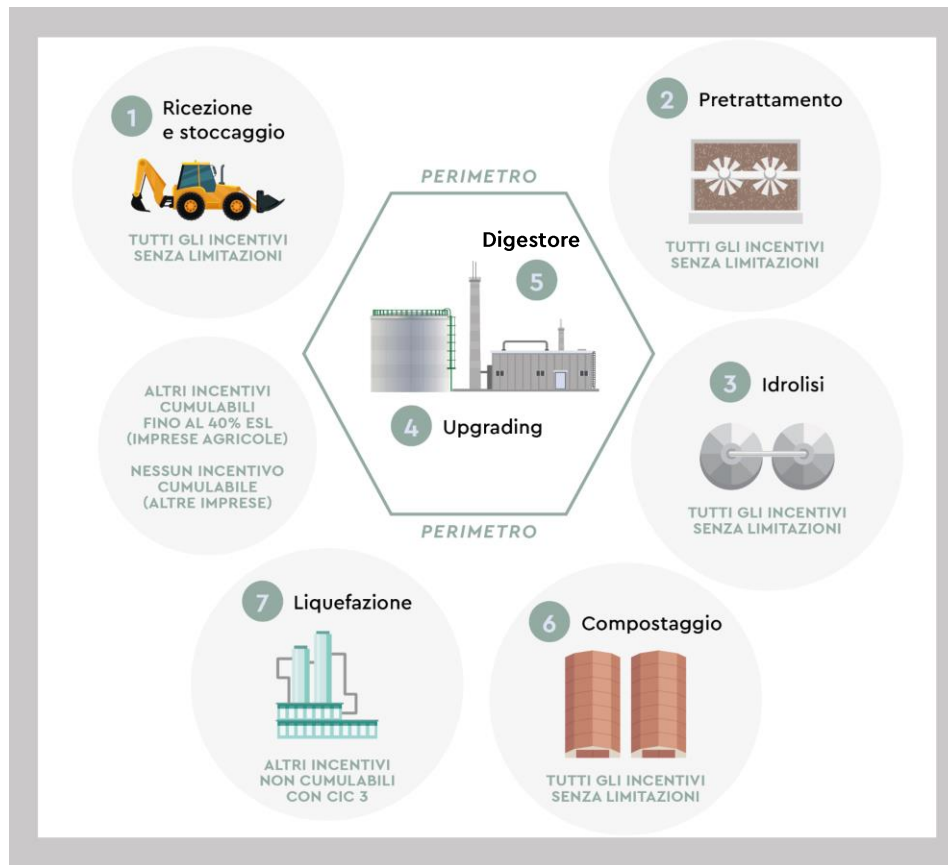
1 Ricezione e stoccaggio

TUTTI GLI INCENTIVI SENZA LIMITAZIONI

2 Pretrattamento

TUTTI GLI INCENTIVI SENZA LIMITAZIONI

PERIMETRO

Digestore

5

4 Upgrading

PERIMETRO

ALTRI INCENTIVI CUMULABILI FINO AL 40% ESL (IMPRESE AGRICOLE)

NESSUN INCENTIVO CUMULABILE (ALTRE IMPRESE)

3 Idrolisi

TUTTI GLI INCENTIVI SENZA LIMITAZIONI

7 Liquefazione

ALTRI INCENTIVI NON CUMULABILI CON CIC 3

6 Compostaggio

TUTTI GLI INCENTIVI SENZA LIMITAZIONI